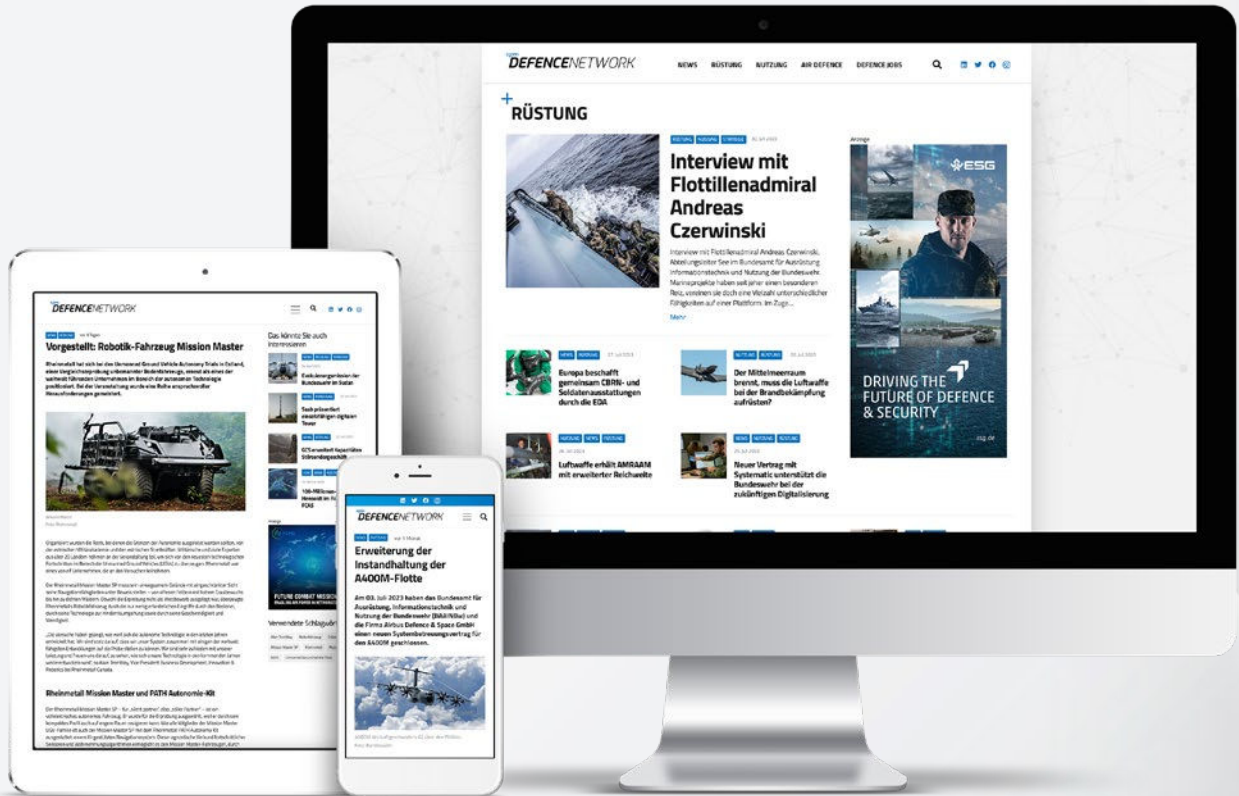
DEFENCENETWORK

NEWS RÜSTUNG NUTZUNG AIR DEFENCE DEFENCE JOBS

RÜSTUNG

RÜSTUNG NUTZUNG

Interview mit Flottillenadmiral Andreas Czerwinski

Interview mit Flottillenadmiral Andreas Czerwinski, Abteilungsleiter See im Bundesamt für Ausrüstung, Informationstechnik und Nutzung der Bundeswehr. Marineprojekte haben seit jeher einen besonderen Reiz, vereinen sie doch eine Vielzahl unterschiedlicher Fähigkeiten auf einer Plattform. Im Zuge...

Mehr

Anzeige

ESG

DRIVING THE FUTURE OF DEFENCE & SECURITY

esg.de

NEWS RÜSTUNG

Europa beschafft gemeinsam CBRN- und Soldatenausstattungen durch die EDA

NUTZUNG RÜSTUNG

Der Mittelmeerraum brennt, muss die Luftwaffe bei der Brandbekämpfung aufrüsten?

NUTZUNG NEWS RÜSTUNG

Luftwaffe erhält AMRAAM mit erweiterter Reichweite

NEWS NUTZUNG RÜSTUNG

Neuer Vertrag mit Systematic unterstützt die Bundeswehr bei der zukünftigen Digitalisierung

DEFENCENETWORK

Vorgestellt: Robotik-Fahrzeug Mission Master

Das könnte Sie auch interessieren

Rheinmetall Mission Master und PATH Autonomie-Kit

Verwendete Schlagwörter

FUTURE COMBAT MISSION

DEFENCENETWORK

Erweiterung der Instandhaltung der A400M-Flotte

Am 03. Juli 2023 haben das Bundesamt für Ausrüstung, Informationstechnik und Nutzung der Bundeswehr (BAAINBw) und die Firma Airbus Defence & Space GmbH einen neuen Systembetreuungsvertrag für den A400M geschlossen.